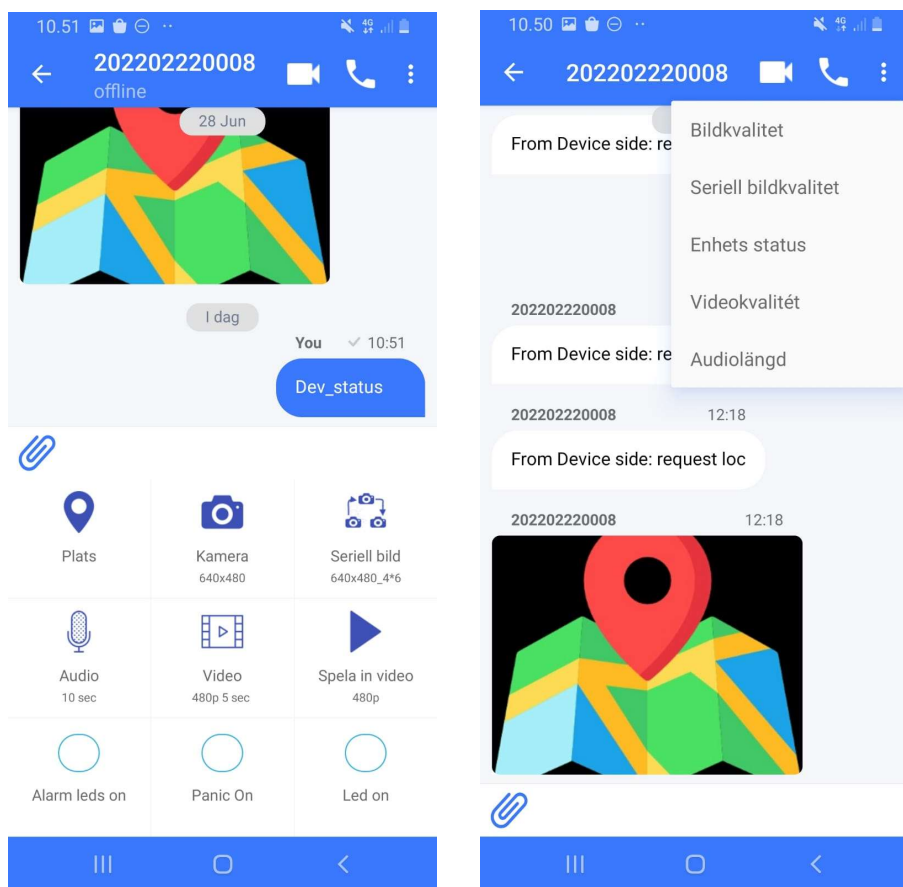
10.51

202202220008
offline

28 Jun

I dag

You 10:51

Dev_status

Plats

Kamera
640x480

Seriell bild
640x480_4*6

Audio
10 sec

Video
480p 5 sec

Spela in video
480p

Alarm leds on

Panic On

Led on

10.50

202202220008

From Device side: re

Bildkvalitet

Seriell bildkvalitet

Enhets status

Videokvalitét

Audiolängd

202202220008

From Device side: re

202202220008 12:18

From Device side: request loc

202202220008 12:18